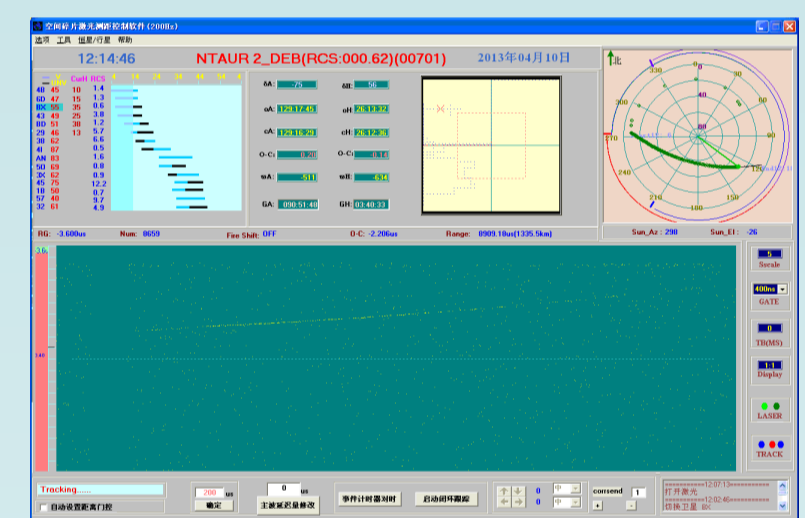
空间碎片激光测距控制软件 (200Hz)

选项 工具 恒星/行星 帮助

12:14:46

NTAUR 2_DEB(RCS:000.62)(00701)

2013年04月10日

| | | CurH | RCS |
|---|---|---|---|
| 4B | 45 | 10 | 1.4 |
| 6D | 47 | 15 | 1.3 |
| 8X | 55 | 39 | 0.6 |
| 43 | 49 | 25 | 3.8 |
| 8D | 51 | 38 | 1.2 |
| 29 | 46 | 13 | 5.7 |
| 30 | 62 | | 6.6 |
| 4I | 07 | | 0.5 |
| AN | 83 | | 1.6 |
| 50 | 69 | | 0.8 |
| 3X | 62 | | 0.9 |
| 45 | 75 | | 12.2 |
| 1B | 58 | | 0.7 |
| 57 | 40 | | 9.7 |
| 32 | 61 | | 4.9 |

4 14 24 34 44 54 6

δA: 75
δB: 50
αA: 129:17:45
αH: 26:13:32
cA: 129:16:29
cH: 26:12:36
O-C: 1:20
O-C: 0:14
wA: 511
wH: 634
GA: 090:51:48
GH: 03:40:33

北
330 30 300 60 270 90 240 120 210 150 180

RG: -3.600us  Num: 8659  Fire Shift: OFF  O-C: -2.206us  Range: 8909.10us(1335.5km)

Sun_Az: 298  Sun_El: -26

10
240

5 Sccale
400ns GATE
0 TB(MS)
11 Display
LASER
TRACK

Tracking......
自动设置距离门控
200 us 确定
0 us 主波延迟量修改
事件计时器对时
启动闭环跟踪
0 中
0 中
corsend 1
=========12:07:13========== 打开激光
=========12:02:46========== 切换卫星 8X